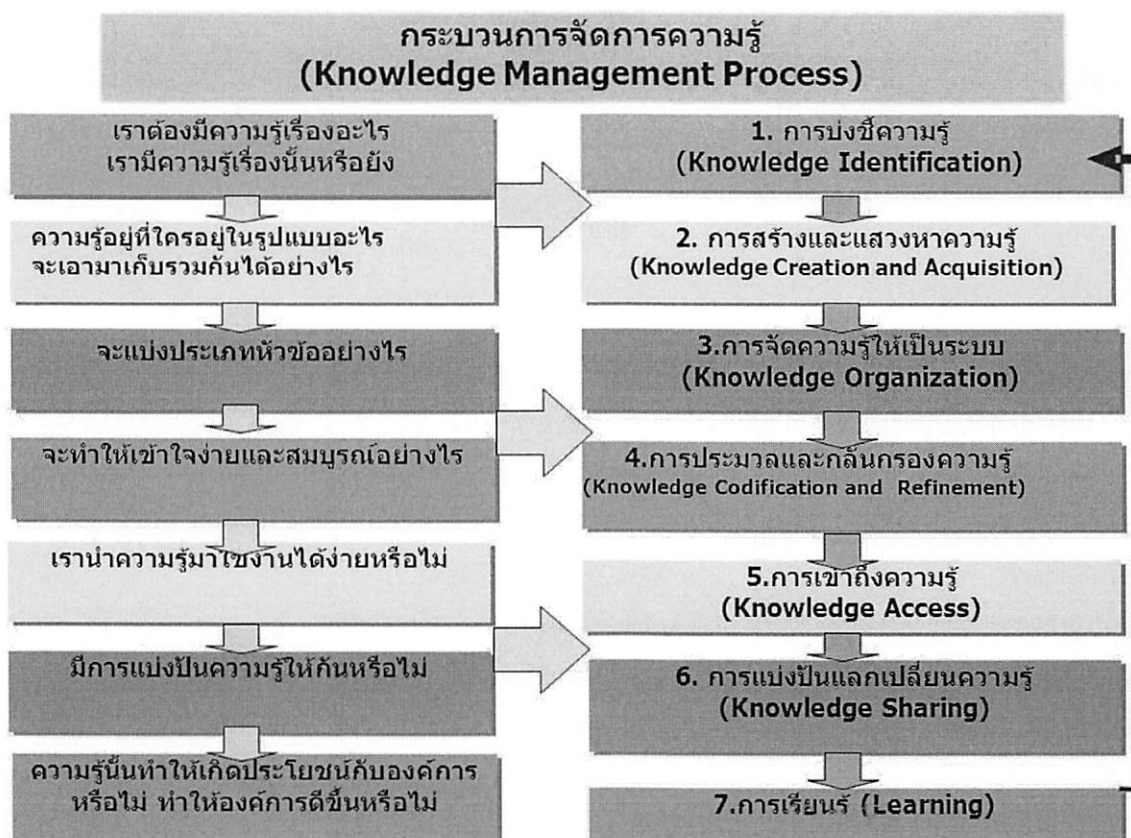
กระบวนการจัดการความรู้
(Knowledge Management Process)

เราต้องมีความรู้เรื่องอะไร เรามีความรู้เรื่องนั้นหรือยัง

ความรู้อยู่ที่ใครอยู่ในรูปแบบอะไร จะเอามาเก็บรวมกันได้อย่างไร

จะแบ่งประเภทหัวข้ออย่างไร

จะทำให้เข้าใจง่ายและสมบูรณ์อย่างไร

เรานำความรู้มาใช้งานได้ง่ายหรือไม่

มีการแบ่งปันความรู้ให้กันหรือไม่

ความรู้นั้นทำให้เกิดประโยชน์กับองค์การหรือไม่ ทำให้องค์การดีขึ้นหรือไม่

1. การบ่งชี้ความรู้
(Knowledge Identification)

2. การสร้างและแสวงหาความรู้
(Knowledge Creation and Acquisition)

3.การจัดความรู้ให้เป็นระบบ
(Knowledge Organization)

4.การประมวลและกลั่นกรองความรู้
(Knowledge Codification and Refinement)

5.การเข้าถึงความรู้
(Knowledge Access)

6. การแบ่งปันแลกเปลี่ยนความรู้
(Knowledge Sharing)

7.การเรียนรู้ (Learning)